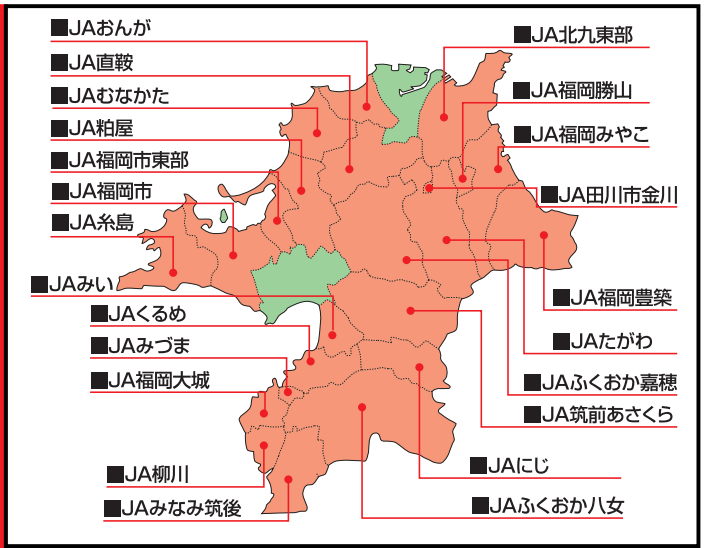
■JAおんが
■JA直鞍
■JAむなかた
■JA粕屋
■JA福岡市東部
■JA福岡市
■JA糸島
■JAみい
■JAくるめ
■JAみづま
■JA福岡大城
■JA柳川
■JAみなみ筑後
■JA北九東部
■JA福岡勝山
■JA福岡みやこ
■JA田川市金川
■JA福岡豊築
■JAたがわ
■JAふくおか嘉穂
■JA筑前あさくら
■JAにじ
■JAふくおか八女